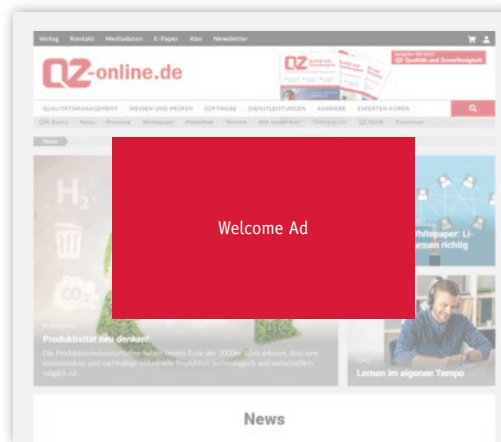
Verlag Kontakt Mediadaten E-Paper Abo Newsletter

QZ-online.de

QUALITÄTSMANAGEMENT MESSEN UND PRÜFEN SOFTWARE DIENSTLEISTUNGEN KARRIERE EXPERTEN-FOREN

Home

Welcome Ad

Whitepaper: Li-
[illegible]rmen richtig

Produktivität neu denken!

Lernen im eigenen Tempo

News